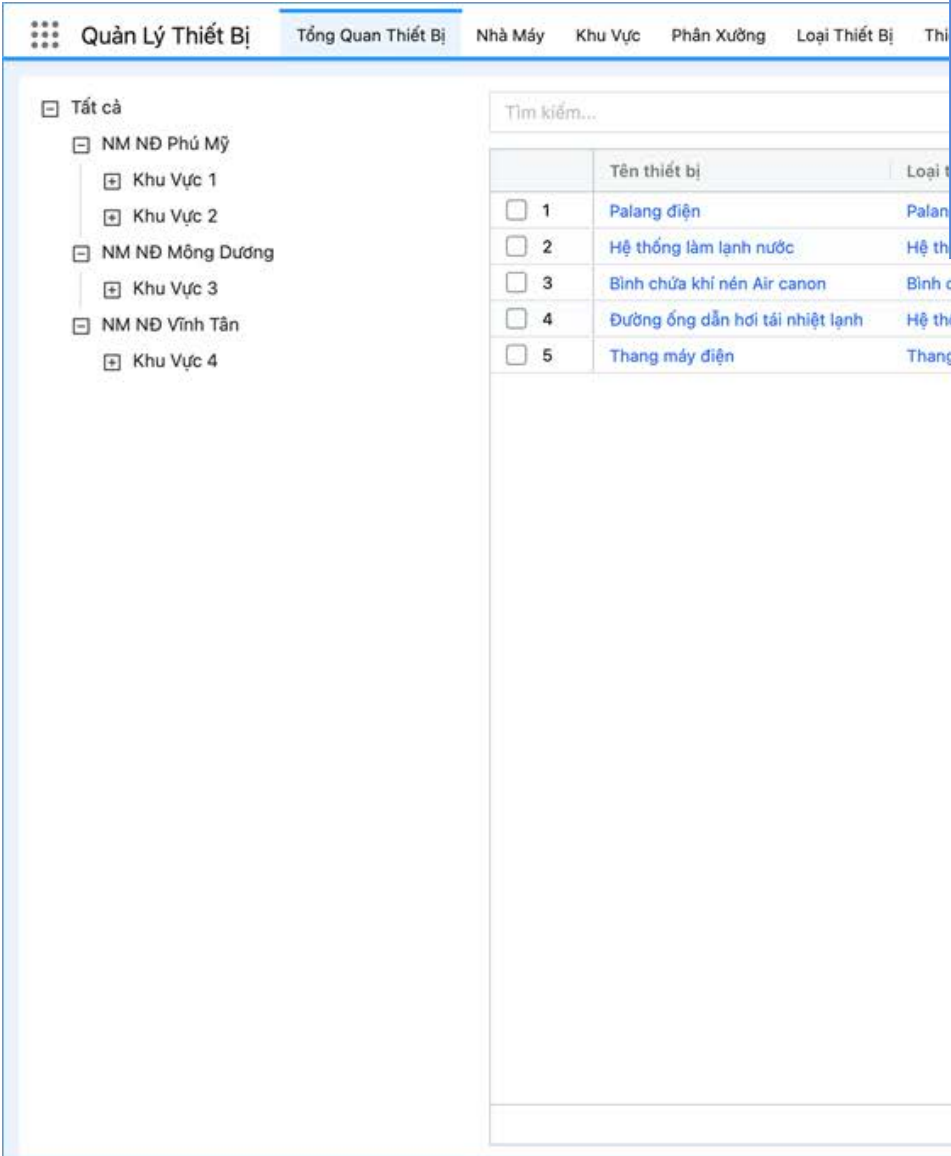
Quản Lý Thiết Bị Tổng Quan Thiết Bị Nhà Máy Khu Vực Phân Xưởng Loại Thiết Bị Thi

Tất cả
NM NĐ Phú Mỹ
Khu Vực 1
Khu Vực 2
NM NĐ Mông Dương
Khu Vực 3
NM NĐ Vĩnh Tân
Khu Vực 4

Tìm kiếm...

| | Tên thiết bị | Loại t |
|---|---|---|
| 1 | Palang điện | Palan |
| 2 | Hệ thống làm lạnh nước | Hệ th |
| 3 | Bình chứa khí nén Air canon | Bình c |
| 4 | Đường ống dẫn hơi tái nhiệt lạnh | Hệ th |
| 5 | Thang máy điện | Thang |